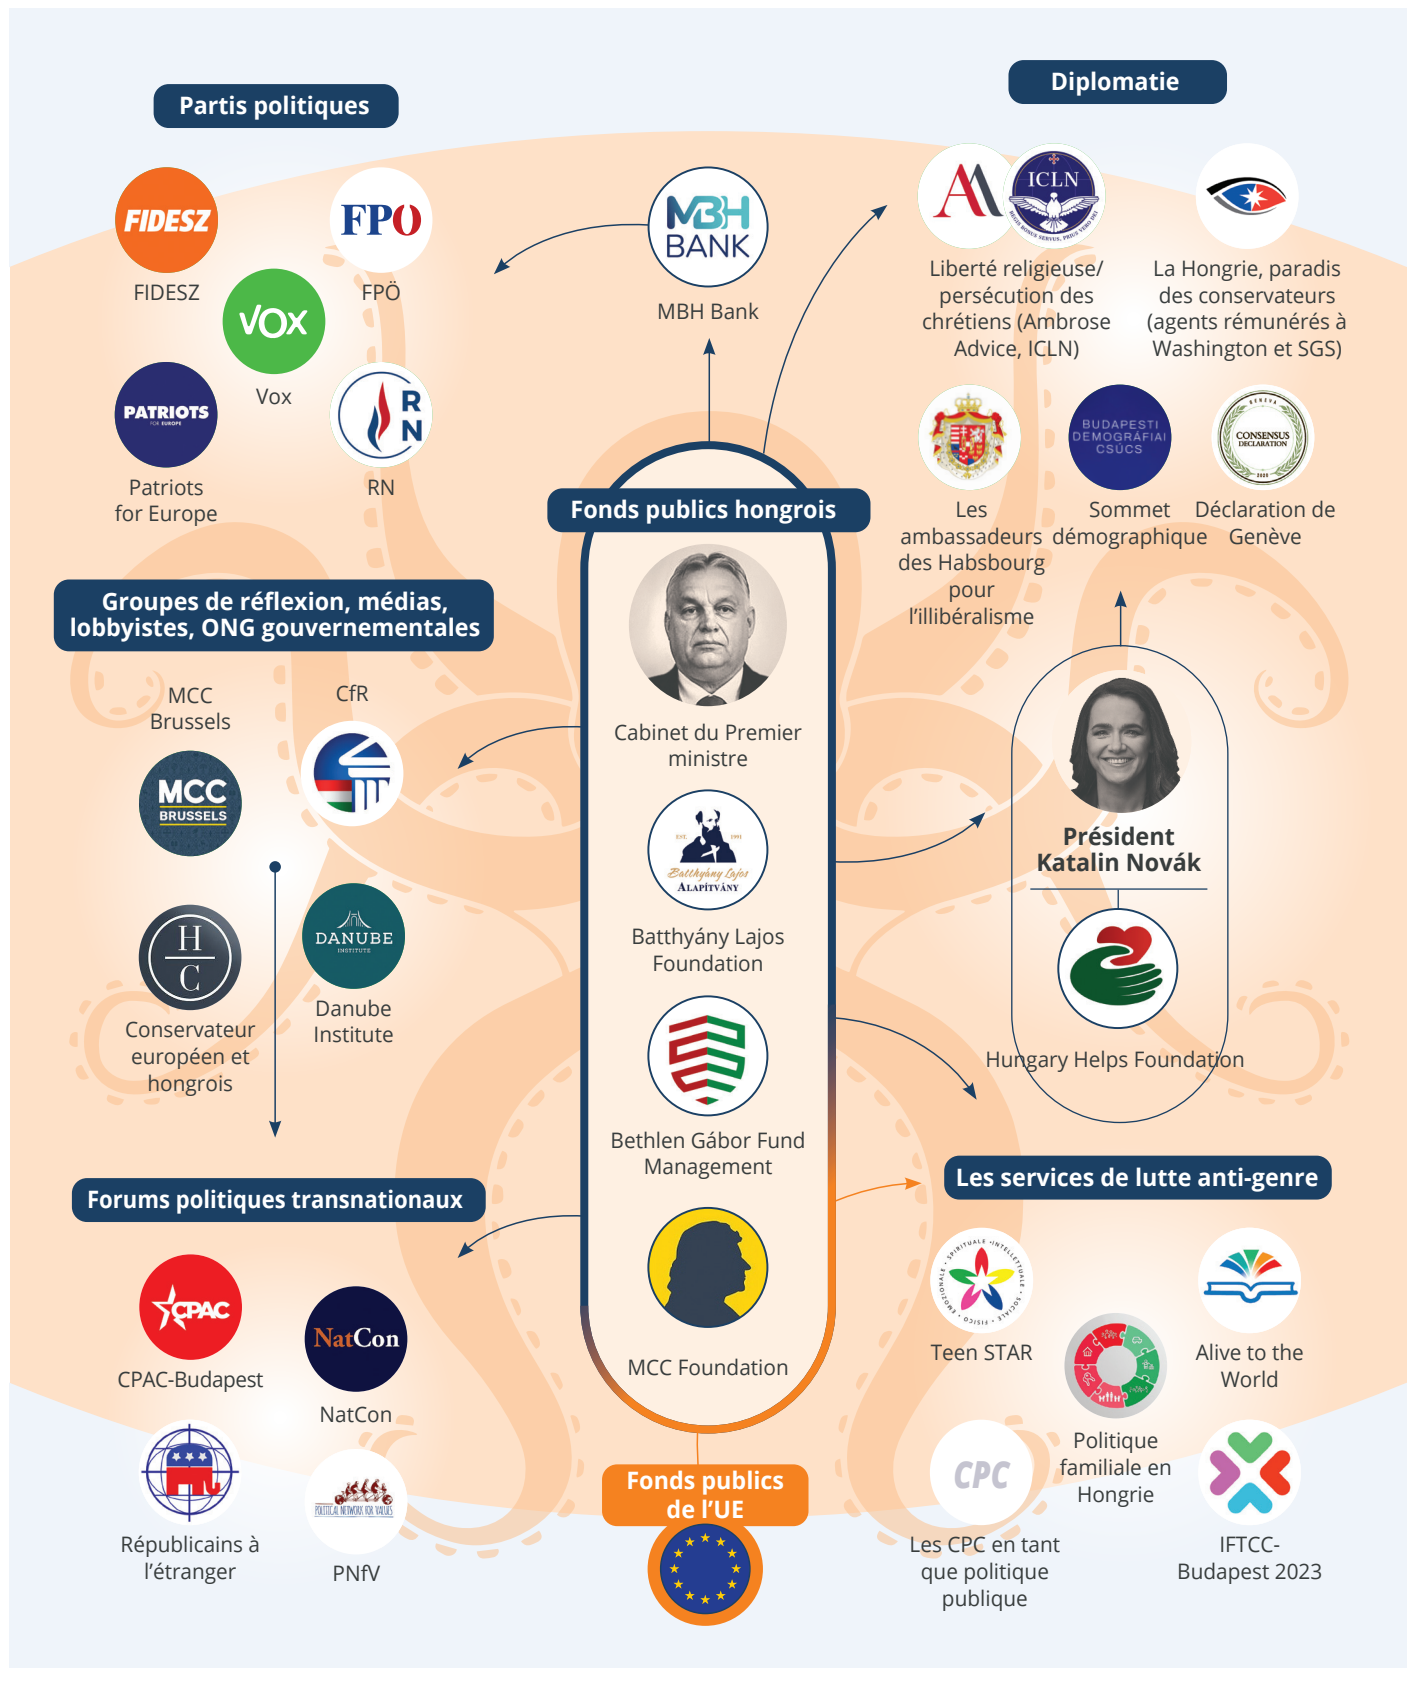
Partis politiques

FIDESZ
FIDESZ

FPÖ
FPÖ

VOX
Vox

PATRIOTS FOR EUROPE
Patriots for Europe

R N
RN

MBH BANK
MBH Bank

Diplomatie

ICLN
Liberté religieuse/ persécution des chrétiens (Ambrose Advice, ICLN)

La Hongrie, paradis des conservateurs (agents rémunérés à Washington et SGS)

Les ambassadeurs des Habsbourg pour l'illibéralisme

BUDAPESTI DEMOGRÁFIAI CSÚCS
Sommet démographique

CONSENSUS DECLARATION
Déclaration de Genève

Fonds publics hongrois

Cabinet du Premier ministre

Batthyány Lajos Alapítvány
Batthyány Lajos Foundation

Bethlen Gábor Fund Management

MCC Foundation

Fonds publics de l'UE

Groupes de réflexion, médias, lobbyistes, ONG gouvernementales

MCC Brussels
MCC BRUSSELS

CfR

H C
Conservateur européen et hongrois

DANUBE INSTITUTE
Danube Institute

Président Katalin Novák

Hungary Helps Foundation

Les services de lutte anti-genre

Teen STAR

Alive to the World

Politique familiale en Hongrie

CPC
Les CPC en tant que politique publique

IFTCC-Budapest 2023

Forums politiques transnationaux

CPAC
CPAC-Budapest

NatCon
NatCon

Républicains à l'étranger

POLITICAL NETWORK FOR VALUES
PNfV